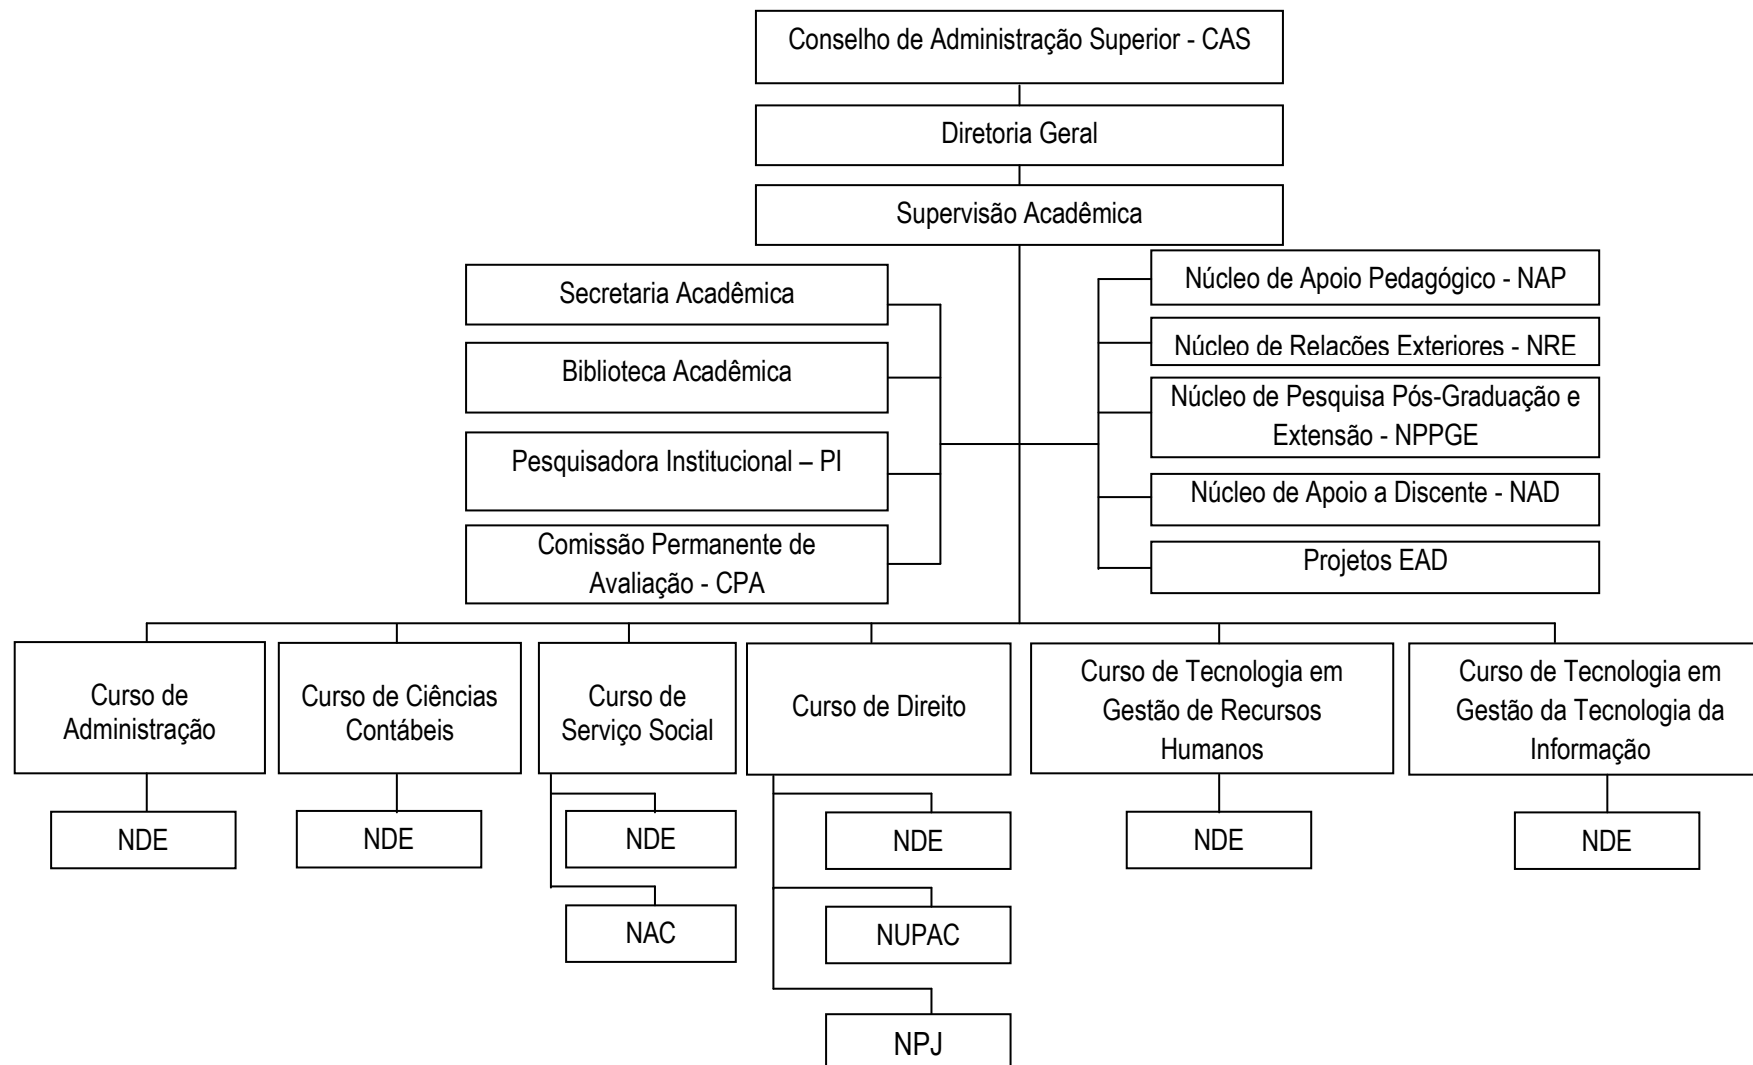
Conselho de Administração Superior - CAS

Diretoria Geral

Supervisão Acadêmica

Secretaria Acadêmica

Biblioteca Acadêmica

Pesquisadora Institucional – PI

Comissão Permanente de Avaliação - CPA

Núcleo de Apoio Pedagógico - NAP

Núcleo de Relações Exteriores - NRE

Núcleo de Pesquisa Pós-Graduação e Extensão - NPPGE

Núcleo de Apoio a Discente - NAD

Projetos EAD

Curso de Administração

NDE

Curso de Ciências Contábeis

NDE

Curso de Serviço Social

NDE

NAC

Curso de Direito

NDE

NUPAC

NPJ

Curso de Tecnologia em Gestão de Recursos Humanos

NDE

Curso de Tecnologia em Gestão da Tecnologia da Informação

NDE